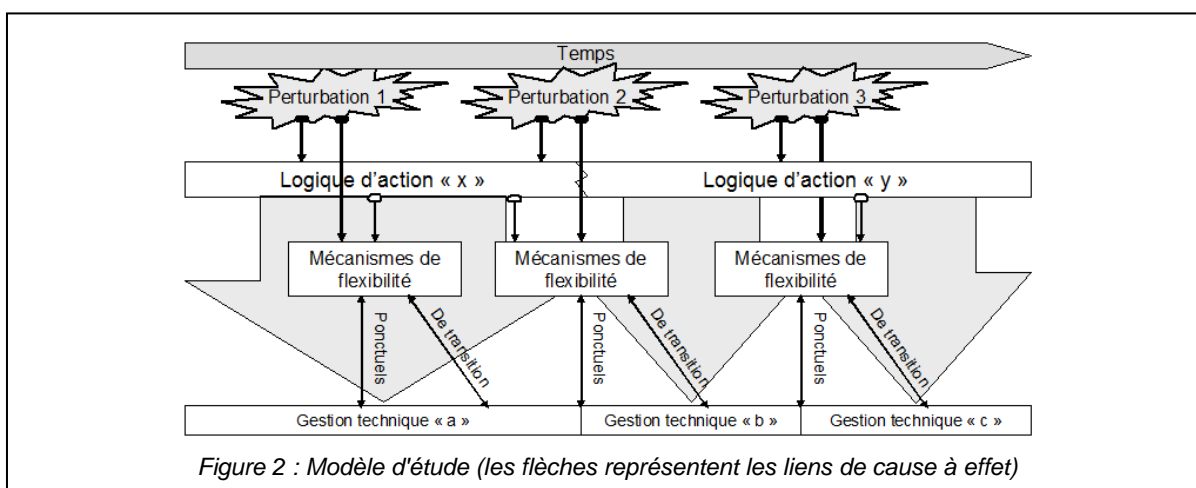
Temps

Perturbation 1

Perturbation 2

Perturbation 3

Logique d'action « x »

Logique d'action « y »

Mécanismes de flexibilité

Mécanismes de flexibilité

Mécanismes de flexibilité

Ponctuels

De transition

Ponctuels

De transition

Ponctuels

De transition

Gestion technique « a »

Gestion technique « b »

Gestion technique « c »

Figure 2 : Modèle d'étude (les flèches représentent les liens de cause à effet)